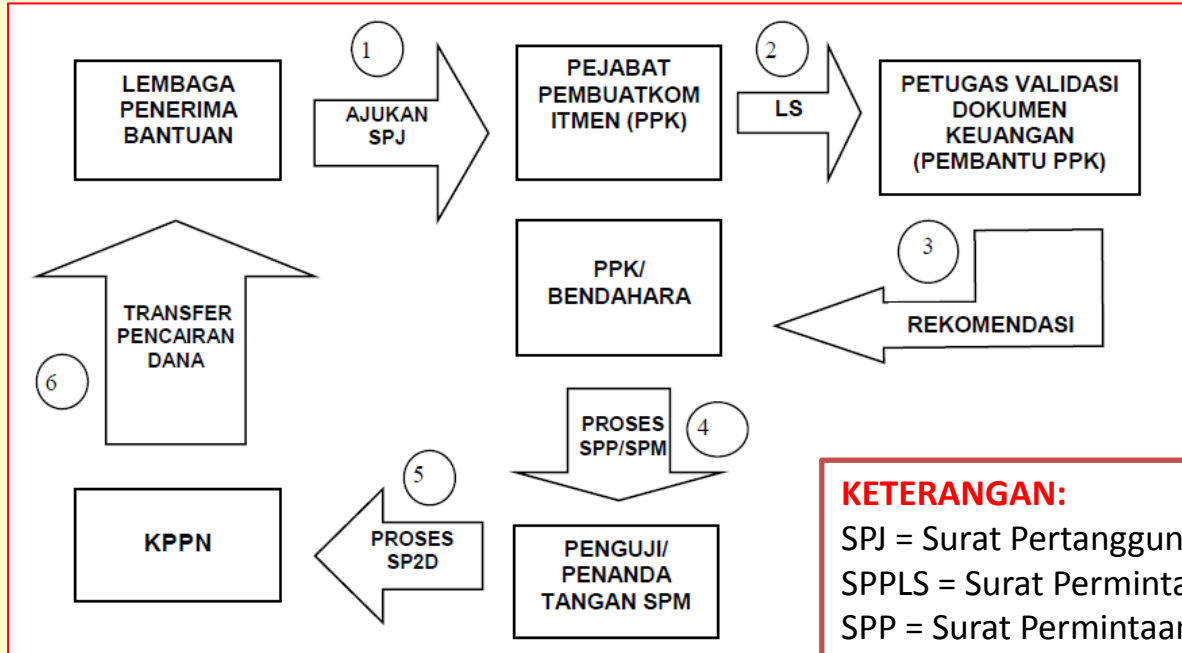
LEMBAGA PENERIMA BANTUAN

1

AJUKAN SPJ

PEJABAT PEMBUATKOMITMEN (PPK)

2

LS

PETUGAS VALIDASI DOKUMEN KEUANGAN (PEMBANTU PPK)

TRANSFER PENCAIRAN DANA

6

PPK/ BENDAHARA

3

REKOMENDASI

PROSES SPP/SPM

4

5

KPPN

PROSES SP2D

PENGUJI/ PENANDA TANGAN SPM

KETERANGAN:
SPJ = Surat Pertanggun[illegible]
SPPLS = Surat Perminta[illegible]
SPP = Surat Permintaa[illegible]